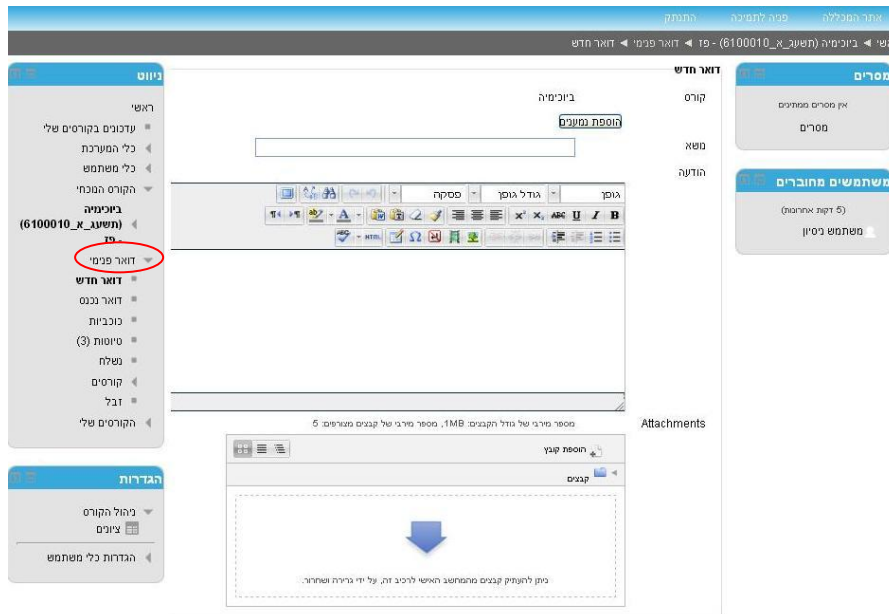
אתר המכללה פניה לתמיכה התנתק

ראשי ◄ ביוכימיה (תשעג_א_6100010) - פז ◄ דואר פנימי ◄ דואר חדש

מסרים

אין מסרים ממתינים

מסרים

משתמשים מחוברים

(5 דקות אחרונות)

משתמש ניסיון

דואר חדש

קורס ביוכימיה

הוספת נמענים

נושא

הודעה

גופן גודל גופן פסקה

Attachments

מספר מירבי של גודל הקבצים: 1MB, מספר מירבי של קבצים מצורפים: 5

הוספת קובץ

קבצים

ניתן להעתיק קבצים מהמחשב האישי לרכיב זה, על ידי גרירה ושחרור.

ניווט

ראשי

עדכונים בקורסים שלי

כלי המערכת

כלי משתמש

הקורס הנוכחי

ביוכימיה (תשעג_א_6100010) - פז

דואר פנימי

דואר חדש

דואר נכנס

כוכביות

טיוטות (3)

נשלח

קורסים

זבל

הקורסים שלי

הגדרות

ניהול הקורס

ציונים

הגדרות כלי משתמש